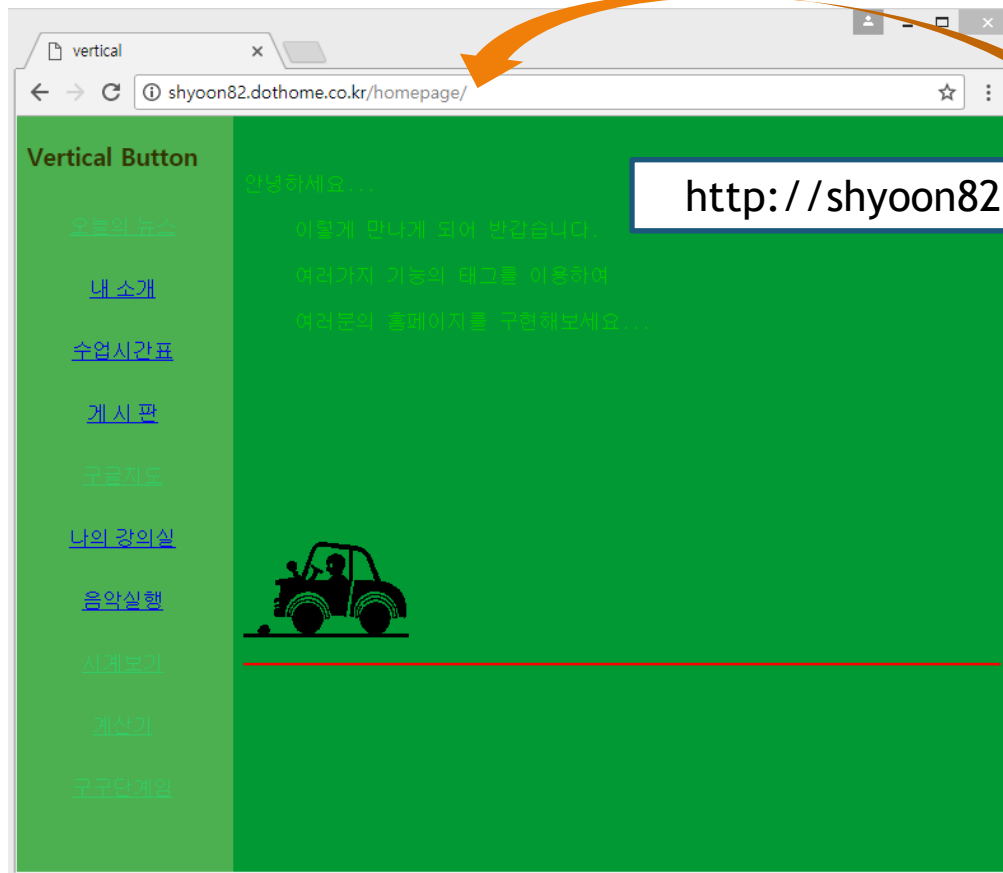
vertical ×

shyoon82.dothome.co.kr/homepage/

Vertical Button

오늘의 뉴스

내 소개

수업시간표

게 시 판

구글지도

나의 강의실

음악실행

시계보기

계산기

구구단게임

안녕하세요...

이렇게 만나게 되어 반갑습니다.

여러가지 기능의 태그를 이용하여

여러분의 홈페이지를 구현해보세요...

http://shyoon82